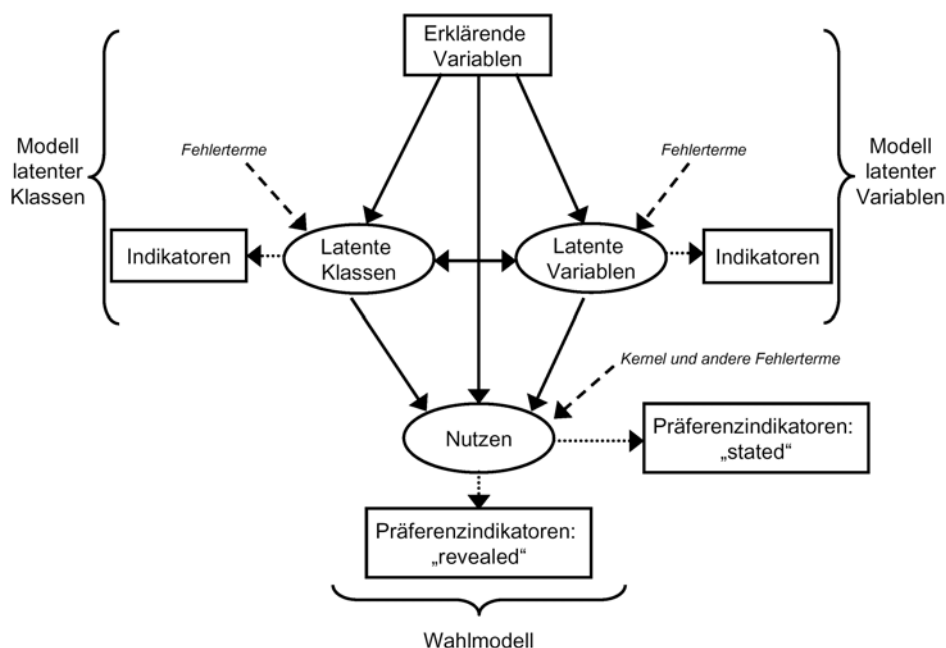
Erklärende Variablen

Modell latenter Klassen

Fehlerterme

Fehlerterme

Modell latenter Variablen

Indikatoren

Latente Klassen

Latente Variablen

Indikatoren

Kernel und andere Fehlerterme

Nutzen

Präferenzindikatoren: „stated“

Präferenzindikatoren: „revealed“

Wahlmodell